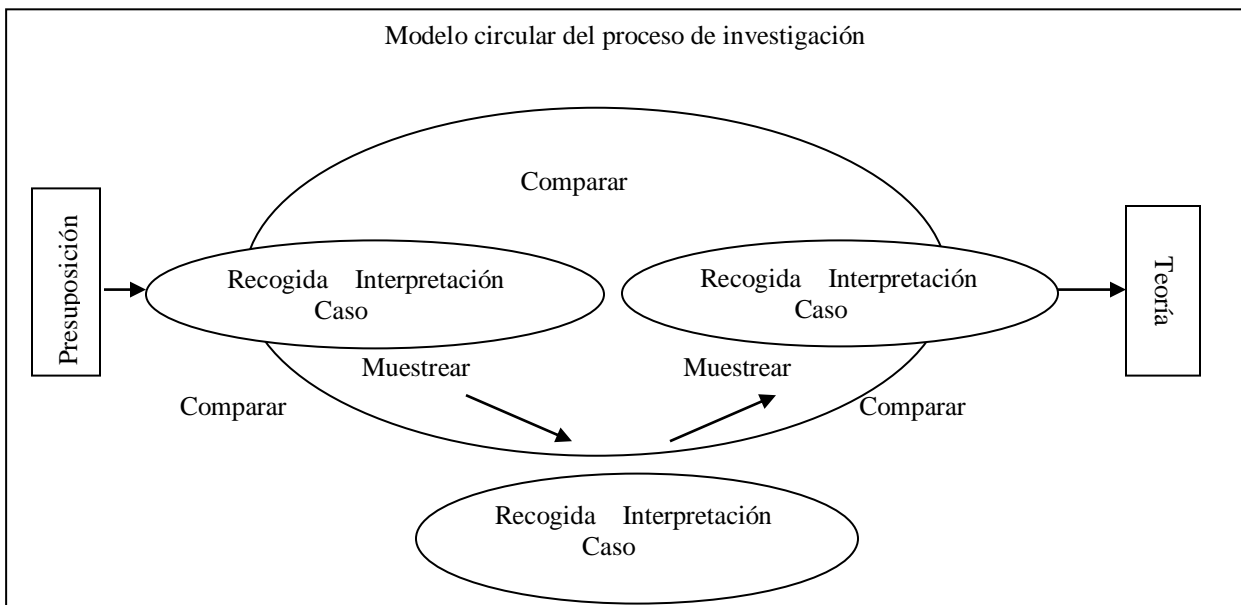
Modelo circular del proceso de investigación

Comparar

Presuposición

Recogida Interpretación
Caso

Recogida Interpretación
Caso

Teoría

Muestrear

Muestrear

Comparar

Comparar

Recogida Interpretación
Caso